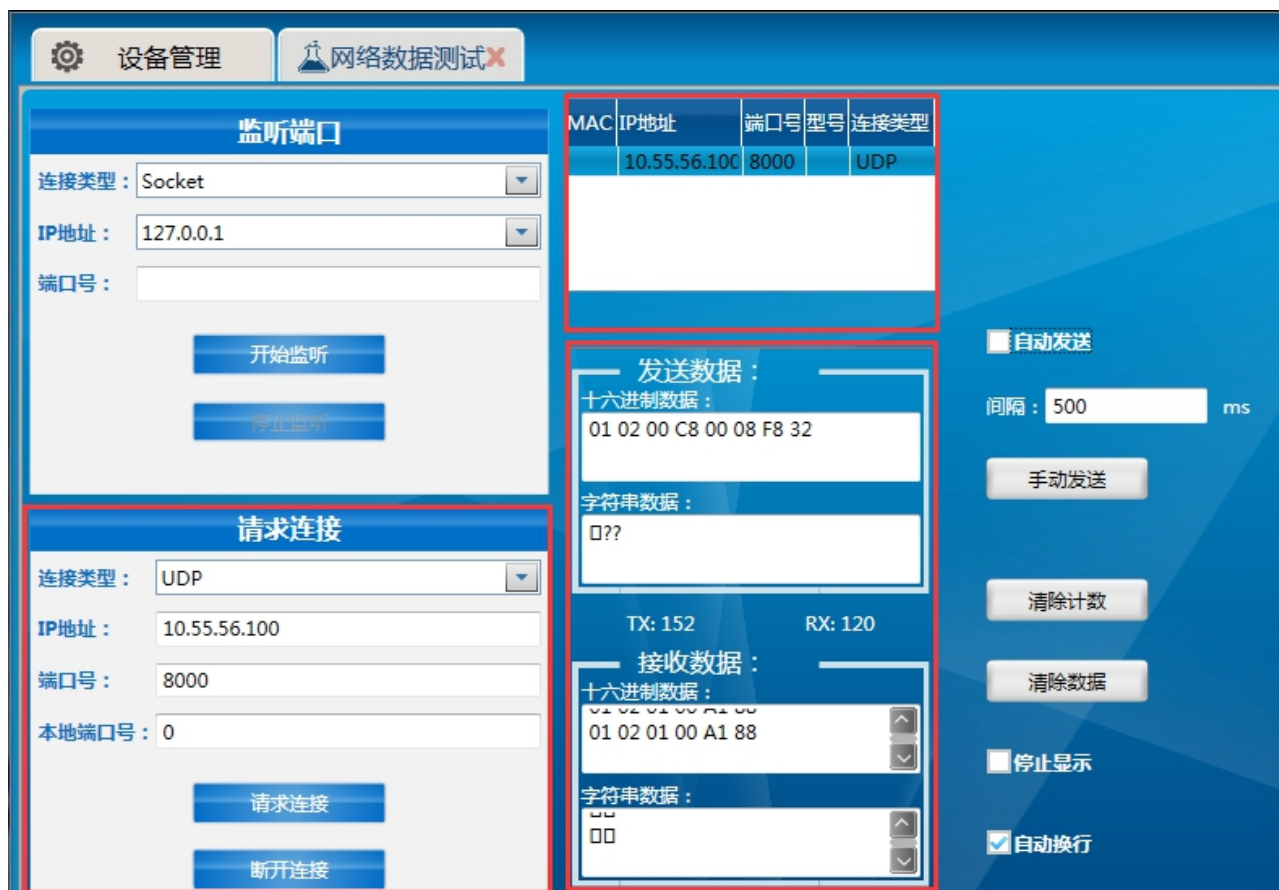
设备管理

网络数据测试

监听端口

连接类型： Socket

IP地址： 127.0.0.1

端口号：

开始监听

停止监听

请求连接

连接类型： UDP

IP地址： 10.55.56.100

端口号： 8000

本地端口号： 0

请求连接

断开连接

| MAC | IP地址 | 端口号 | 型号 | 连接类型 |
|---|---|---|---|---|
| | 10.55.56.100 | 8000 | | UDP |

发送数据：

十六进制数据：

01 02 00 C8 00 08 F8 32

字符串数据：

□??

TX: 152

RX: 120

接收数据：

十六进制数据：

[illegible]

01 02 01 00 A1 88

字符串数据：

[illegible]

□□

自动发送

间隔： 500 ms

手动发送

清除计数

清除数据

停止显示

自动换行